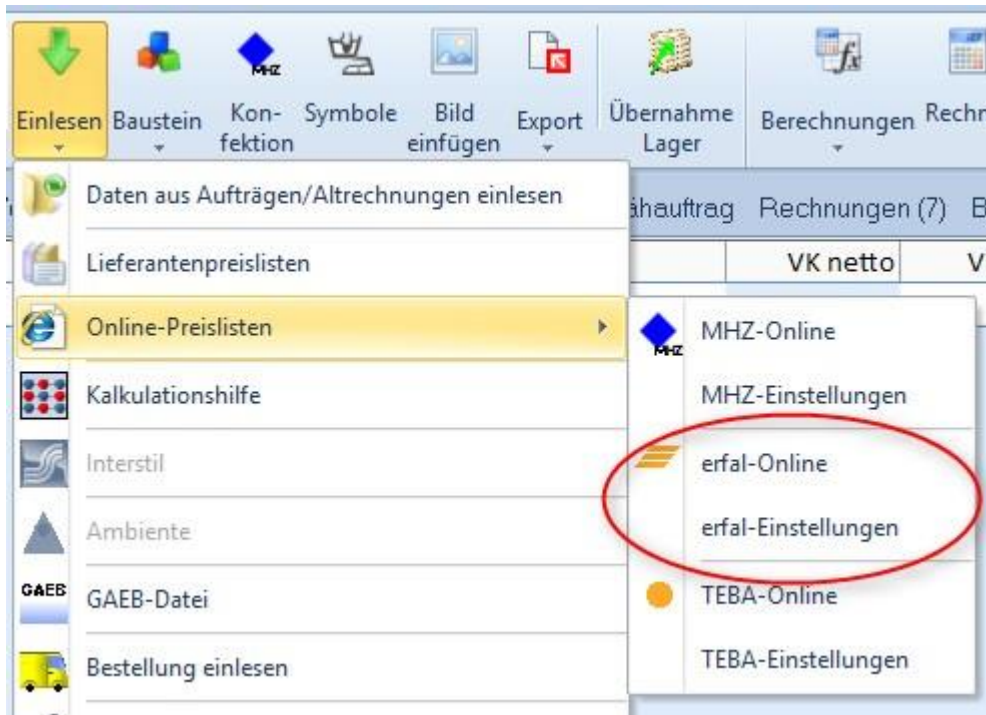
Einlesen Baustein Konfektion Symbole Bild einfügen Export Übernahme Lager Berechnungen Rechn

MHZ

Daten aus Aufträgen/Altrechnungen einlesen

ähauftrag Rechnungen (7) B

Lieferantenpreislisten

VK netto V

Online-Preislisten

MHZ MHZ-Online

MHZ-Einstellungen

Kalkulationshilfe

Interstil

erfal-Online

erfal-Einstellungen

Ambiente

GAEB GAEB-Datei

TEBA-Online

TEBA-Einstellungen

Bestellung einlesen